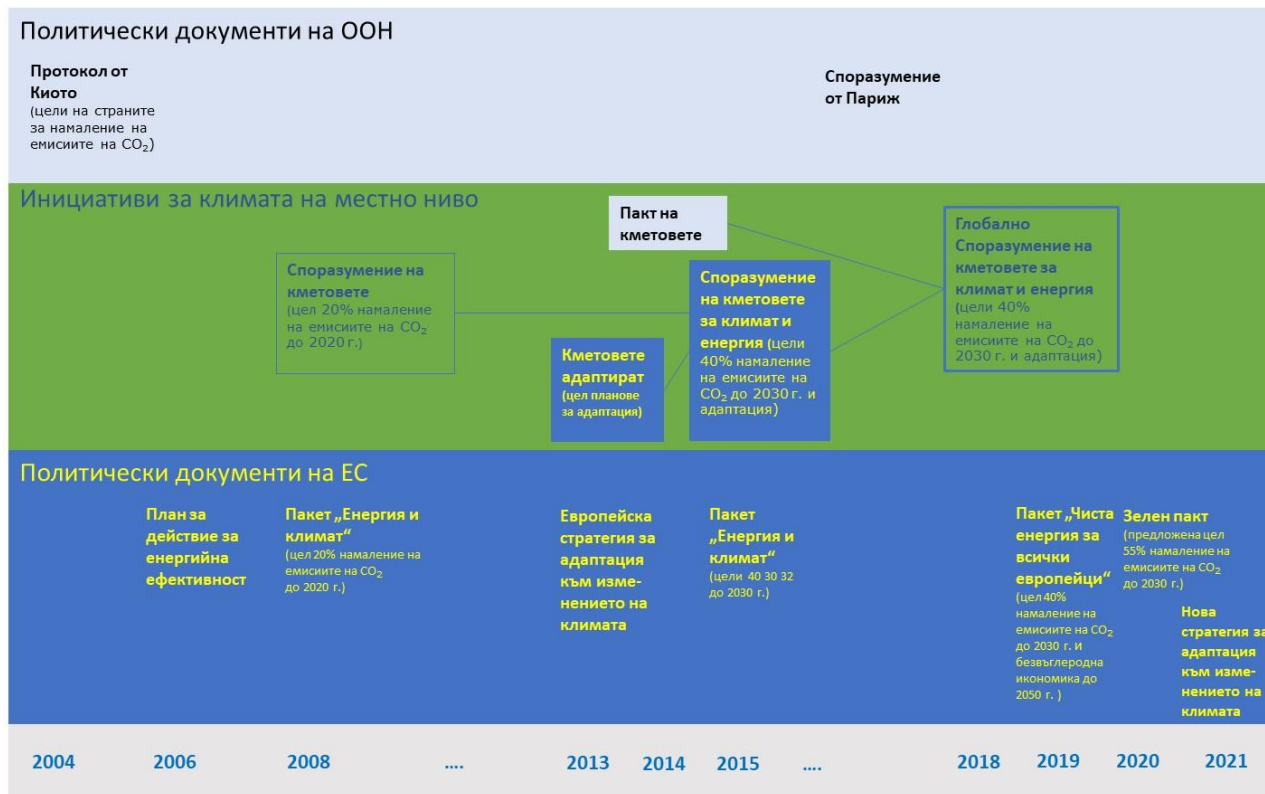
Политически документи на ООН

Протокол от Киото
(цели на страните за намаление на емисиите на $CO_2$)

Споразумение от Париж

Инициативи за климата на местно ниво

Пакт на кметовете

Споразумение на кметовете
(цел 20% намаление на емисиите на $CO_2$ до 2020 г.)

Кметовете адаптират
(цел планове за адаптация)

Споразумение на кметовете за климат и енергия (цели 40% намаление на емисиите на $CO_2$ до 2030 г. и адаптация)

Глобално Споразумение на кметовете за климат и енергия
(цели 40% намаление на емисиите на $CO_2$ до 2030 г. и адаптация)

Политически документи на ЕС

План за действие за енергийна ефективност

Пакет „Енергия и климат“
(цел 20% намаление на емисиите на $CO_2$ до 2020 г.)

Европейска стратегия за адаптация към изменението на климата

Пакет „Енергия и климат“
(цели 40 30 32 до 2030 г.)

Пакет „Чиста енергия за всички европейци“
(цел 40% намаление на емисиите на $CO_2$ до 2030 г. и безвъглеродна икономика до 2050 г. )

Зелен пакт
(предложена цел 55% намаление на емисиите на $CO_2$ до 2030 г.)

Нова стратегия за адаптация към изменението на климата

2004 2006 2008 .... 2013 2014 2015 .... 2018 2019 2020 2021